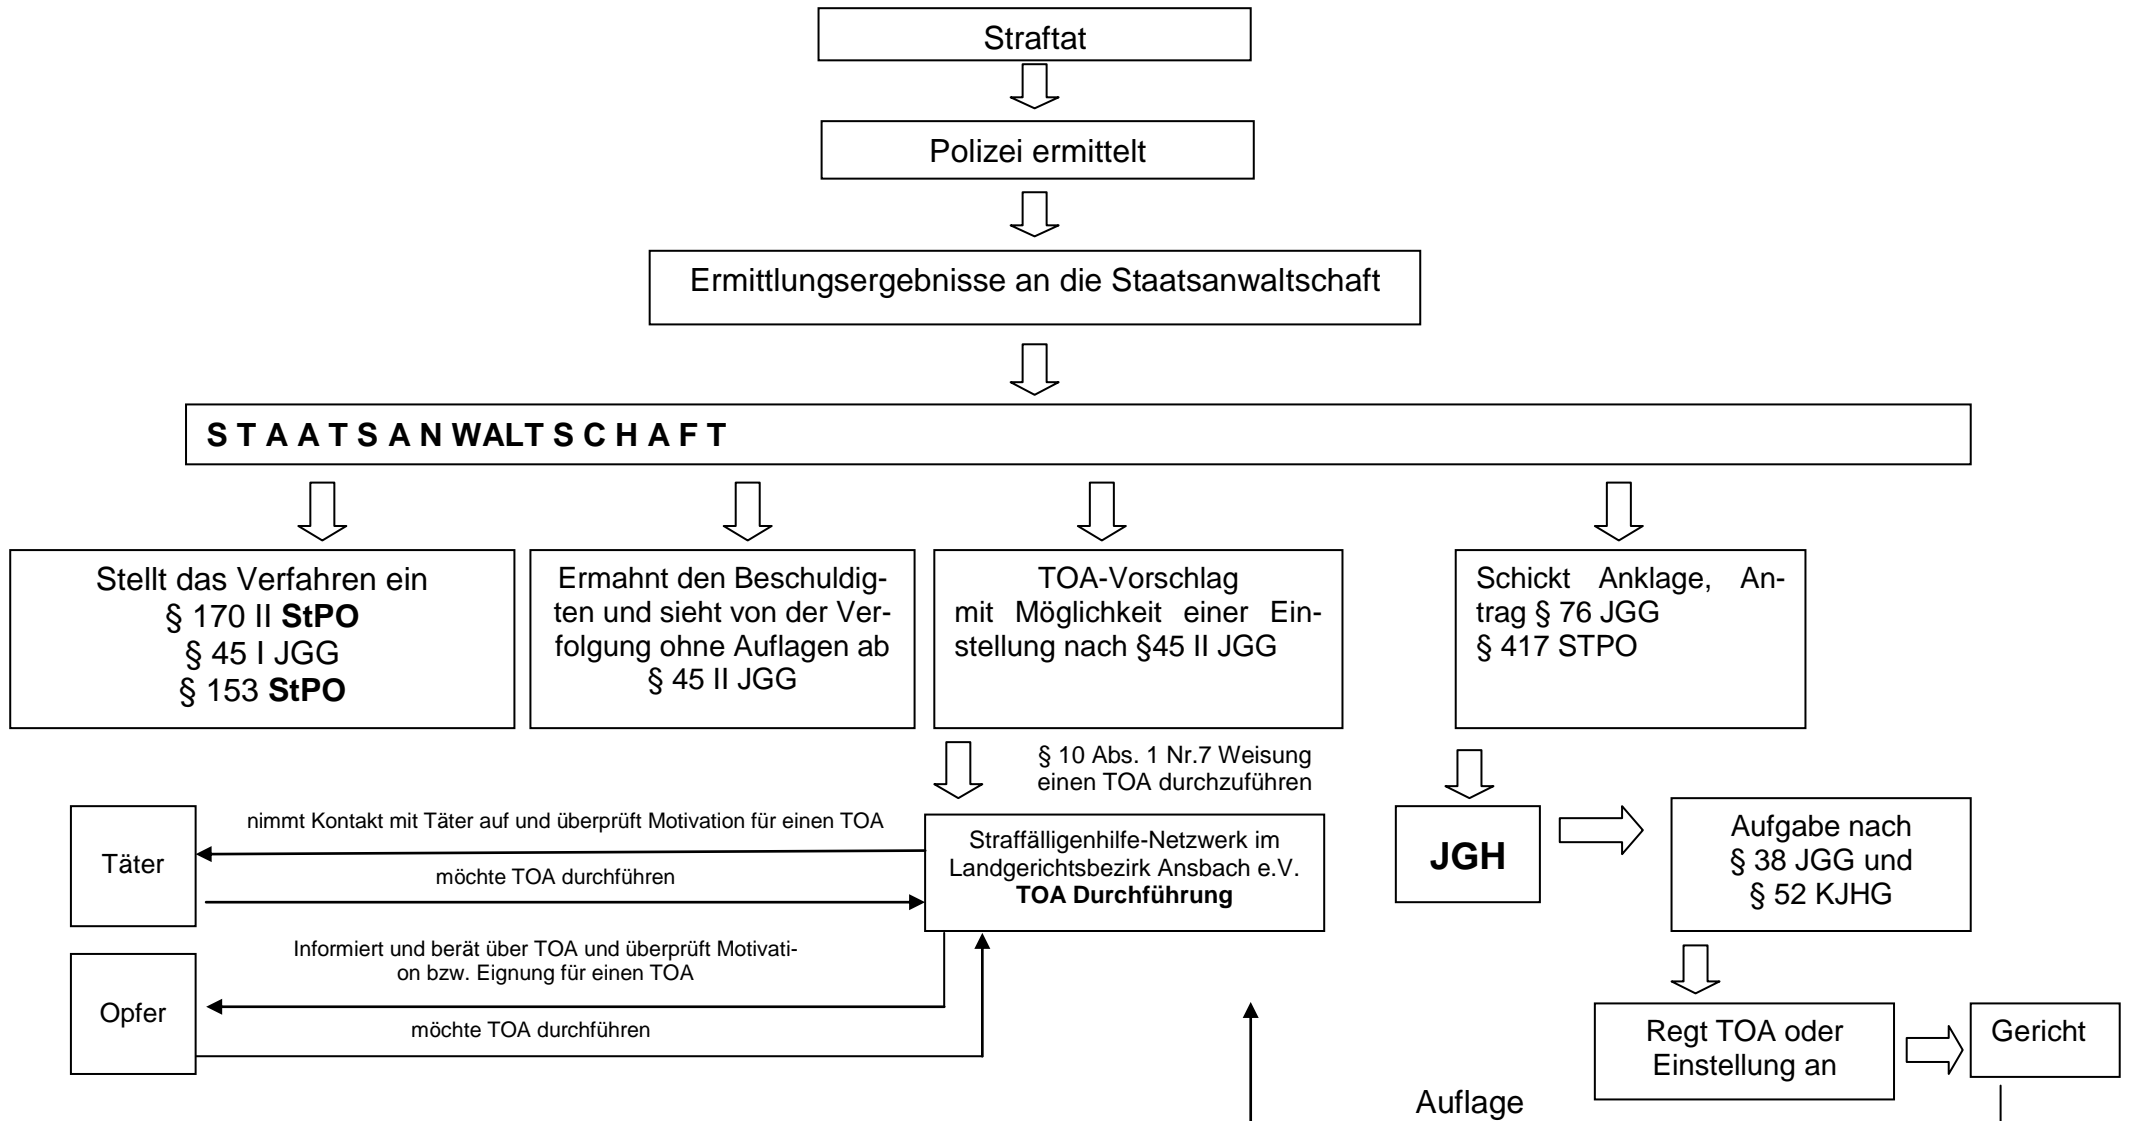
Straftat

Polizei ermittelt

Ermittlungsergebnisse an die Staatsanwaltschaft

S T A A T S A N WALT S C H A F T

Stellt das Verfahren ein
§ 170 II **StPO**
§ 45 I JGG
§ 153 **StPO**

Ermahnt den Beschuldigten und sieht von der Verfolgung ohne Auflagen ab
§ 45 II JGG

TOA-Vorschlag
mit Möglichkeit einer Einstellung nach §45 II JGG

Schickt Anklage, Antrag § 76 JGG
§ 417 STPO

§ 10 Abs. 1 Nr.7 Weisung einen TOA durchzuführen

nimmt Kontakt mit Täter auf und überprüft Motivation für einen TOA

Täter

möchte TOA durchführen

Straffälligenhilfe-Netzwerk im Landgerichtsbezirk Ansbach e.V.
**TOA Durchführung**

JGH

Aufgabe nach
§ 38 JGG und
§ 52 KJHG

Informiert und berät über TOA und überprüft Motivation bzw. Eignung für einen TOA

Opfer

möchte TOA durchführen

Regt TOA oder Einstellung an

Gericht

Auflage